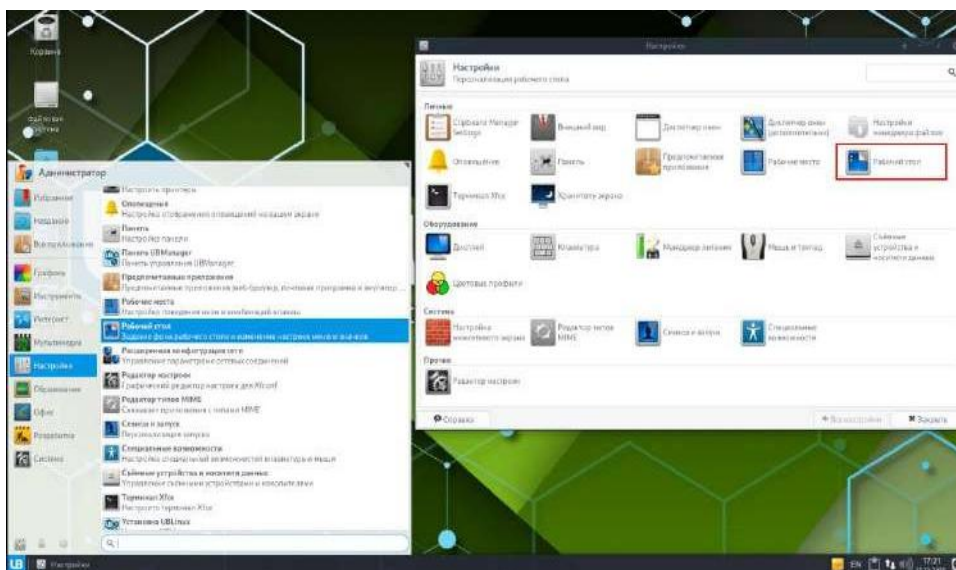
Корзина

Файловая система

Администратор

Избранное
Недавние
Все приложения
Графика
Инструменты
Интернет
Мультимедиа
Настройка
Образование
Офис
Разработка
Система

Настроить принтеры
Оповещения
Настройка отображения оповещений на вашем экране
Панель
Настройка панели
Панель UBManager
Панель управления UBManager
Предпочтительные приложения
Предпочитаемые приложения для веб-браузера, почтовой программы и эмулятор...
Рабочее место
Настройка поведения окон и комбинаций клавиш
Рабочий стол
Задание фона рабочего стола и изменение настроек меню и значков
Расширенная конфигурация сети
Управление параметрами сетевых соединений
Редактор настроек
Графический редактор настроек для Xfconf
Редактор типов MIME
Связывает приложения с типами MIME
Сеансы и запуск
Персонализация запуска
Специальные возможности
Настройка специальных возможностей клавиатуры и мыши
Съёмные устройства и носители данных
Управление съёмными устройствами и носителями
Терминал Xfce
Настроить терминал Xfce
Установка UBLinux

Настройки
Настройки
Персонализация рабочего стола

Личное
Clipboard Manager Settings
Внешний вид
Диспетчер окон
Диспетчер окон (дополнительно)
Настройки менеджера файлов
Оповещения
Панель
Предпочтительные приложения
Рабочее место
Рабочий стол
Терминал Xfce
Хранитель экрана

Оборудование
Дисплей
Клавиатура
Менеджер питания
Мышь и тачпад
Съёмные устройства и носители данных
Цветовые профили

Система
Настройка экранного экрана
Редактор типов MIME
Сеансы и запуск
Специальные возможности

Прочее
Редактор настроек

Справка
Все настройки
Закрыть

LB
Настройки
EN
17:21